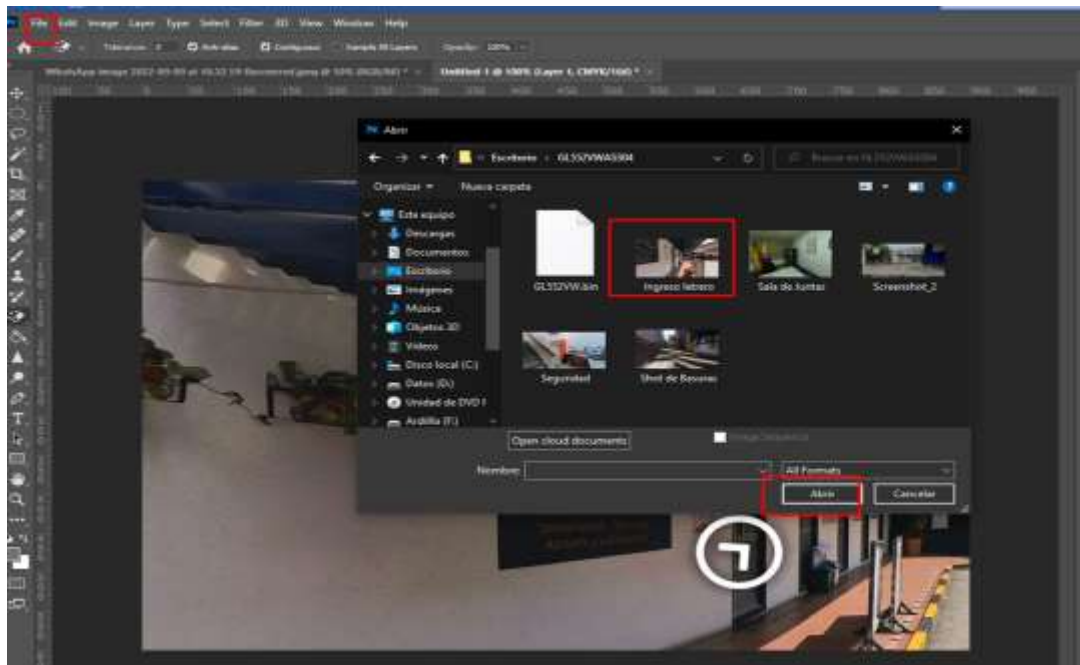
File Edit Image Layer Type Select Filter 3D View Window Help

Tolerance: 0 Anti-alias Contiguous Sample All Layers Opacity: 100%

WhatsApp Image 2022-09-09 at 16.32.19 Recovered.jpeg @ 50% (RGB/8#) * Untitled-1 @ 100% (Layer 1, CMYK/16#) *

Abrir

Escritorio > GL552VWAS004

Buscar en GL552VWAS004

Organizar Nueva carpeta

Este equipo
Descargas
Documentos
Escritorio
Imágenes
Música
Objetos 3D
Vídeos
Disco local (C:)
Datos (D:)
Unidad de DVD (
Ardilla (F:)

GL552VW.bin
Ingreso lebrero
Sala de Juntas
Screenshot_2
Seguridad
Shot de Basuras

Open cloud documents
Image Sequence

Nombre:
All Formats

Abrir
Cancelar